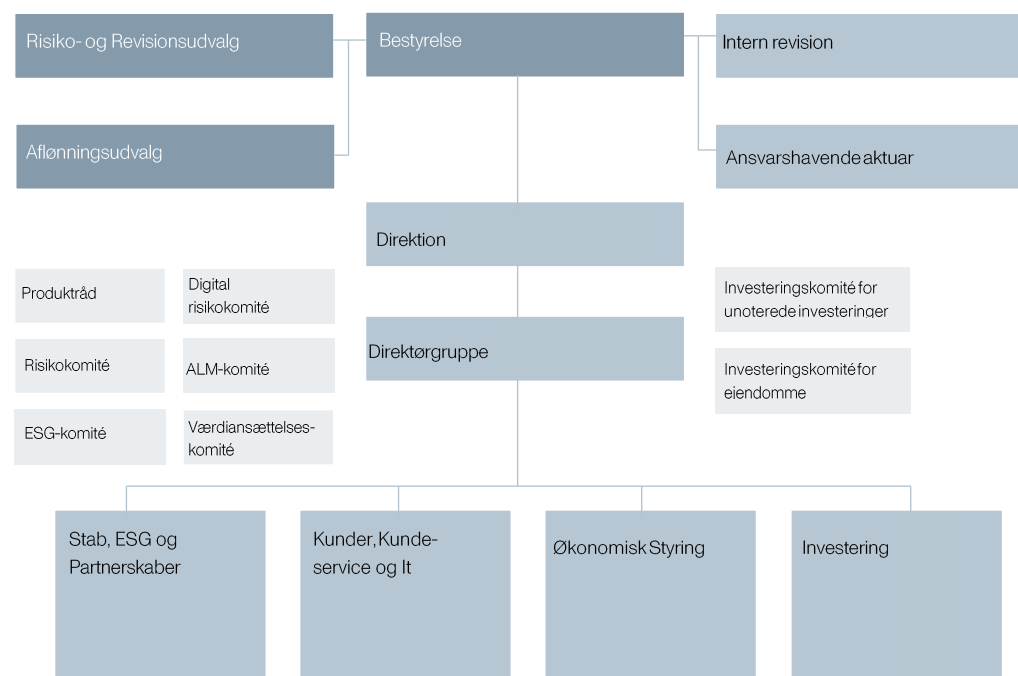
Risiko- og Revisionsudvalg

Bestyrelse

Intern revision

Aflønningsudvalg

Ansvarshavende aktuar

Direktion

Produktråd

Digital risikokomité

Investeringskomité for unoterede investeringer

Risikokomité

ALM-komité

Direktørgruppe

Investeringskomité for eiendomme

ESG-komité

Værdiansættelseskomité

Stab, ESG og Partnerskaber

Kunder, Kundeservice og It

Økonomisk Styring

Investering